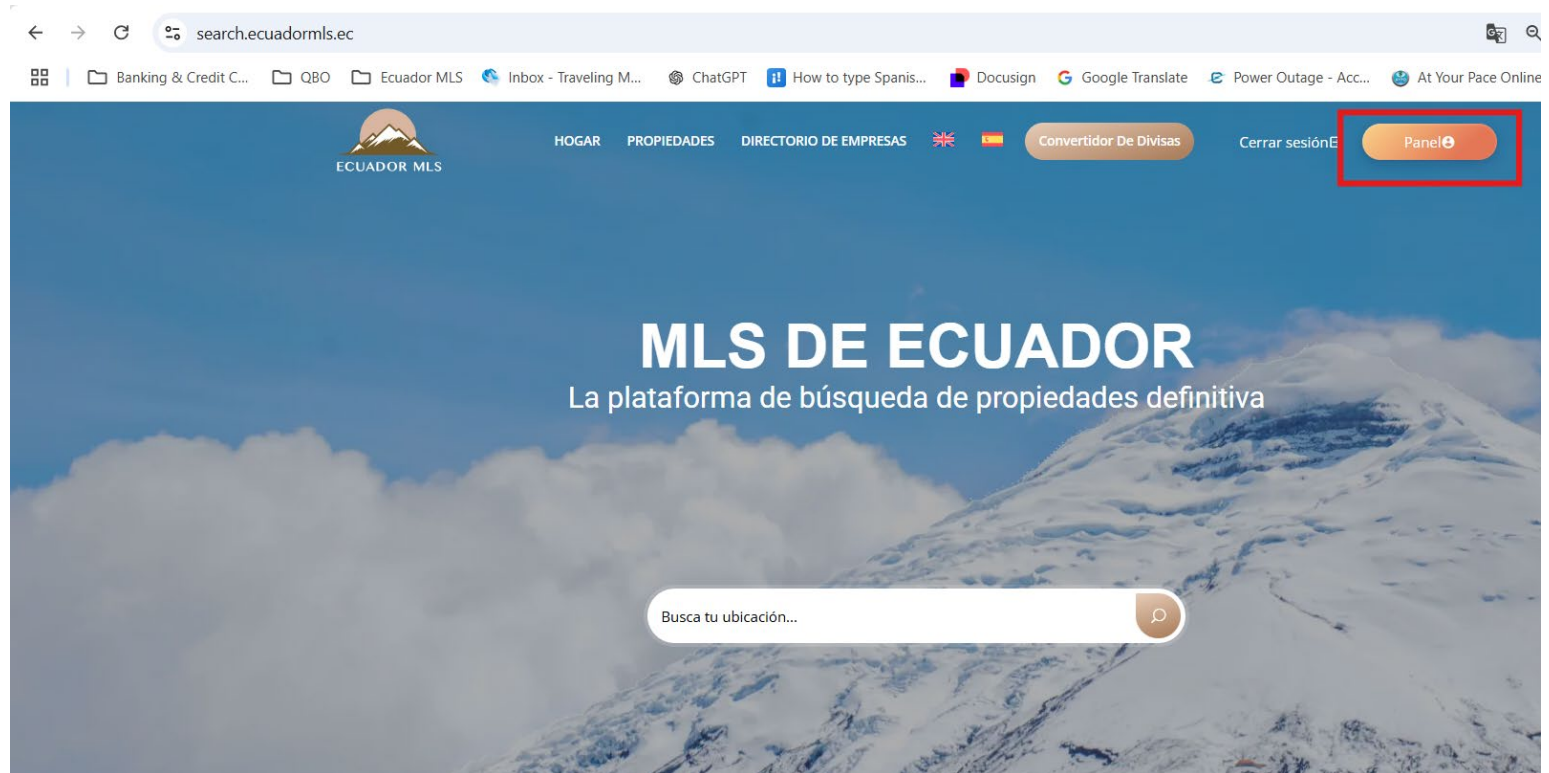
search.ecuadormls.ec

Banking & Credit C... QBO Ecuador MLS Inbox - Traveling M... ChatGPT How to type Spanis... Docusign Google Translate Power Outage - Acc... At Your Pace Online

ECUADOR MLS

HOGAR PROPIEDADES DIRECTORIO DE EMPRESAS Convertidor De Divisas Cerrar sesiónE Panel

MLS DE ECUADOR

La plataforma de búsqueda de propiedades definitiva

Busca tu ubicación...